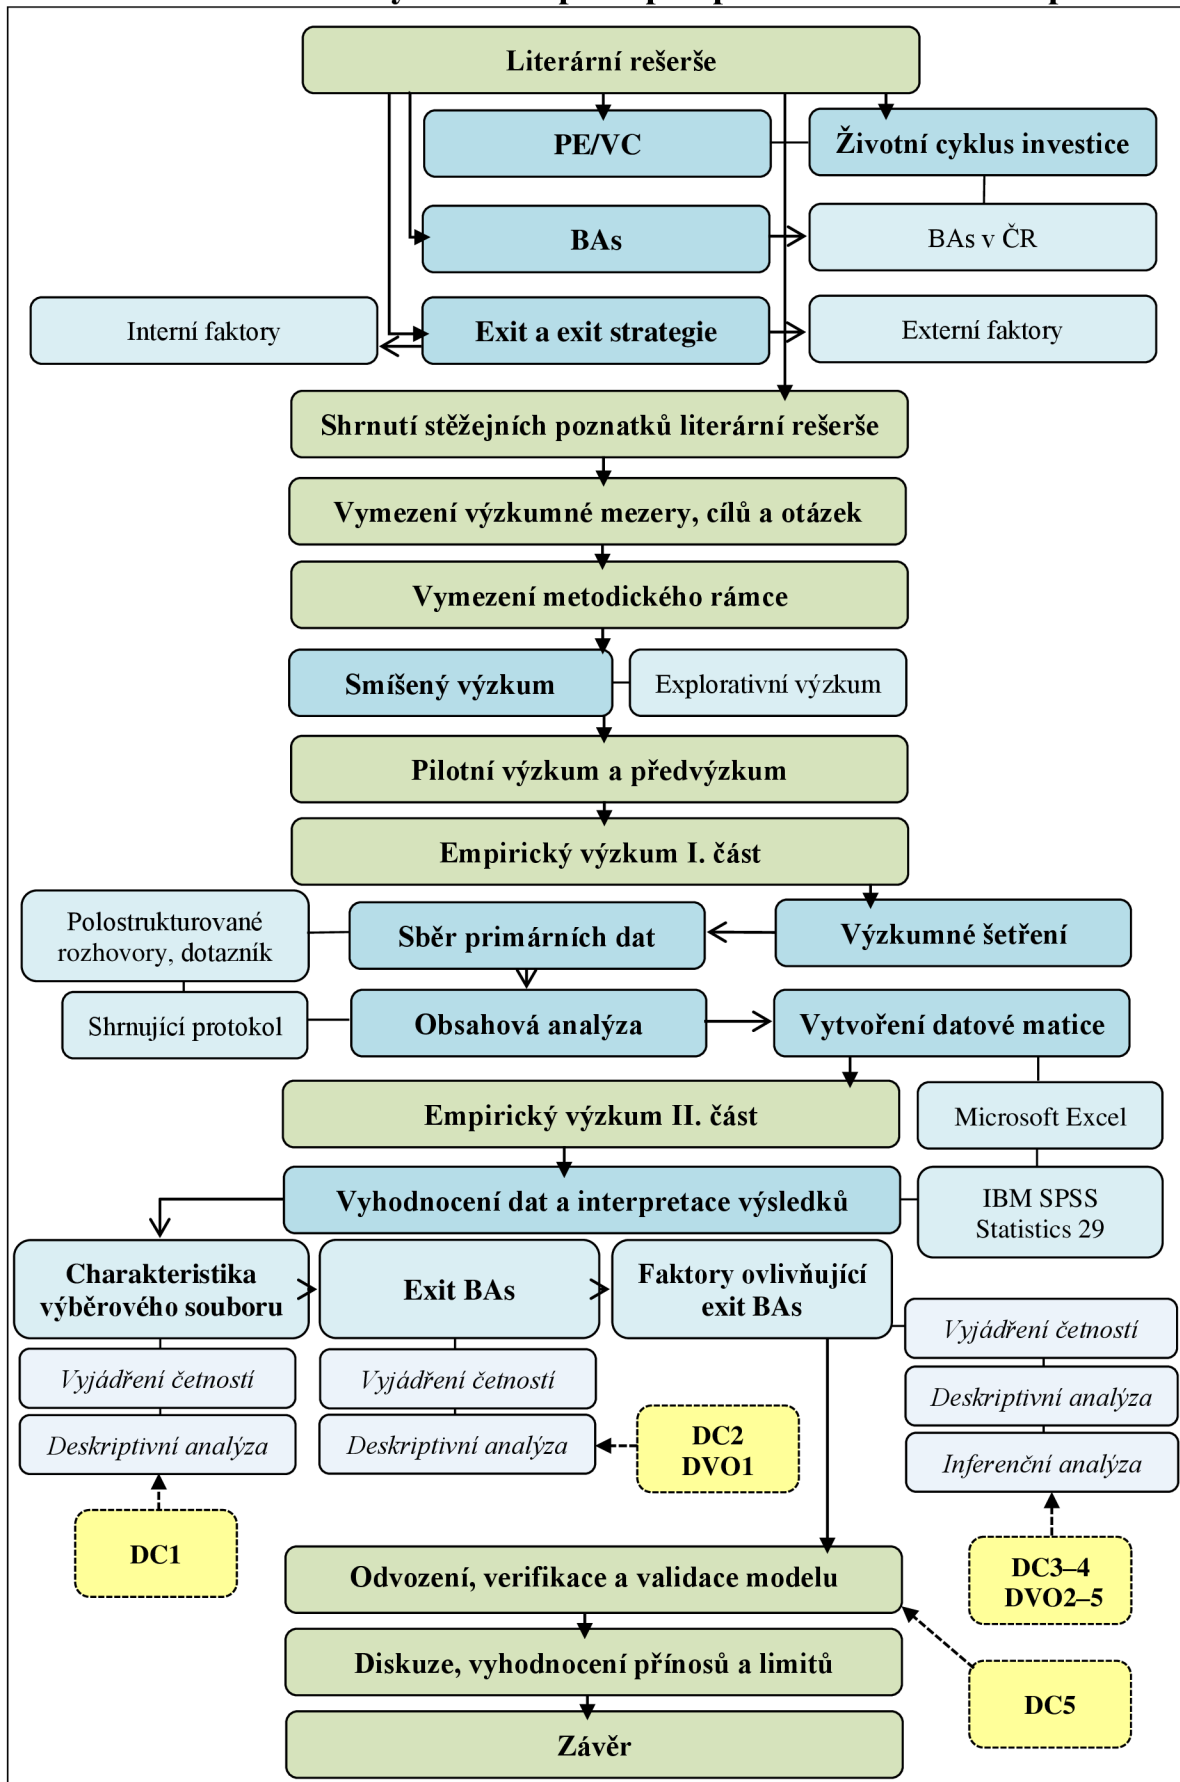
Literární rešerše

PE/VC

Životní cyklus investice

BAs

BAs v ČR

Interní faktory

Exit a exit strategie

Externí faktory

Shrnutí stěžejních poznatků literární rešerše

Vymezení výzkumné mezery, cílů a otázek

Vymezení metodického rámce

Smíšený výzkum

Explorativní výzkum

Pilotní výzkum a předvýzkum

Empirický výzkum I. část

Polostrukturované rozhovory, dotazník

Sběr primárních dat

Výzkumné šetření

Shrnující protokol

Obsahová analýza

Vytvoření datové matice

Empirický výzkum II. část

Microsoft Excel

Vyhodnocení dat a interpretace výsledků

IBM SPSS Statistics 29

Charakteristika výběrového souboru

Exit BAs

Faktory ovlivňující exit BAs

Vyjádření četností

Vyjádření četností

Vyjádření četností

Deskriptivní analýza

Deskriptivní analýza

Deskriptivní analýza

Inferenční analýza

DC2 DVO1

DC1

DC3–4 DVO2–5

Odvození, verifikace a validace modelu

Diskuze, vyhodnocení přínosů a limitů

DC5

Závěr